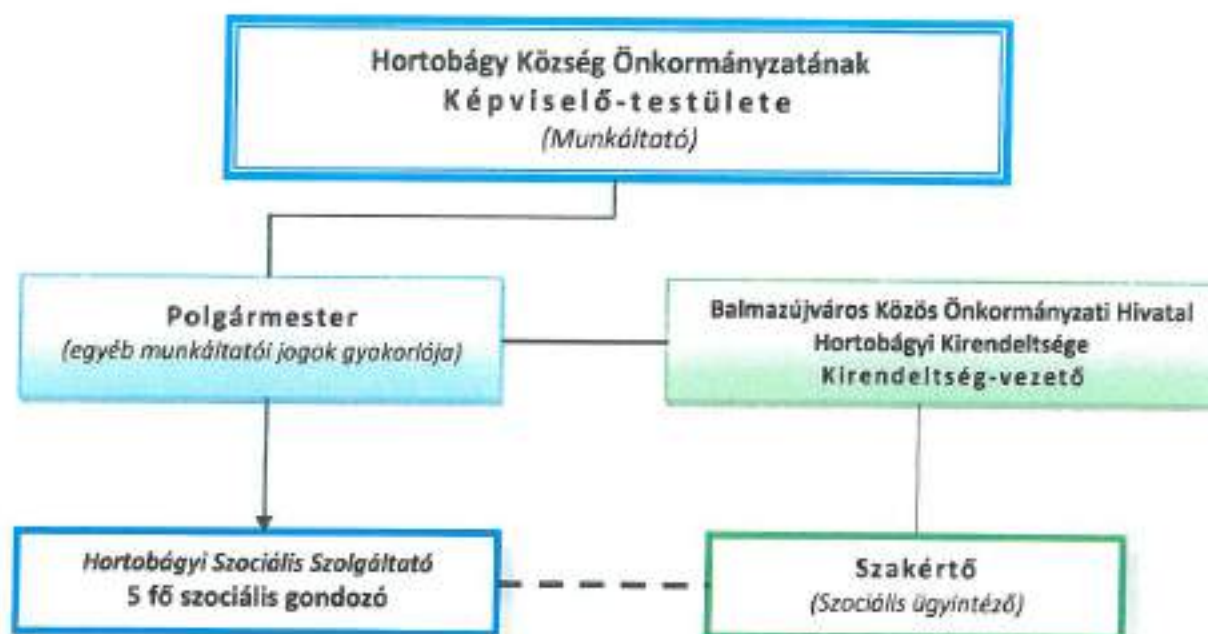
Hortobágy Község Önkormányzatának
Képviselő-testülete
(Munkáltató)

Polgármester
(egyéb munkáltatói jogok gyakorlója)

Balmazújváros Közös Önkormányzati Hivatal
Hortobágyi Kirendeltsége
Kirendeltség-vezető

Hortobágyi Szociális Szolgáltató
5 fő szociális gondozó

Szakértő
(Szociális ügyintéző)